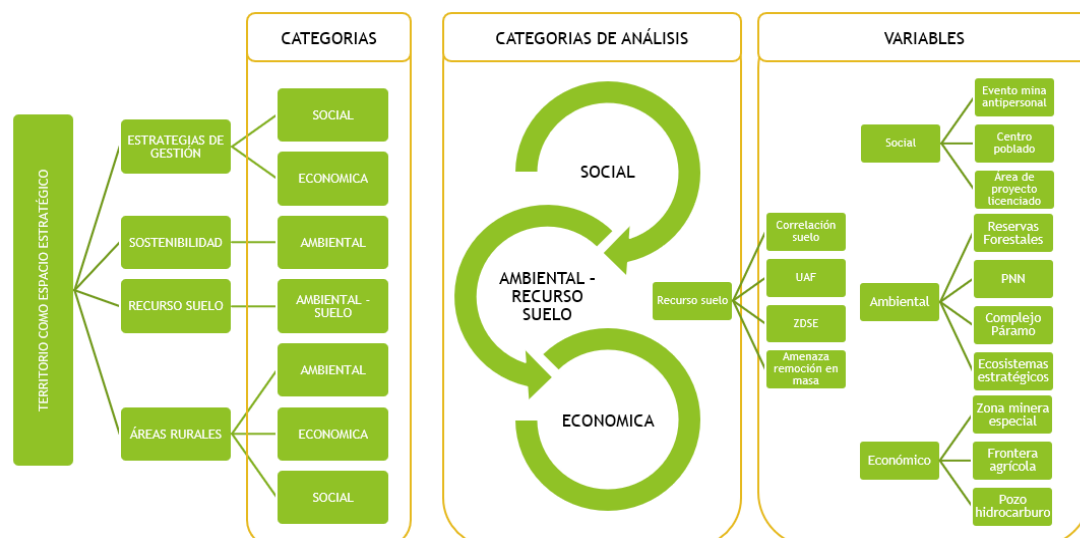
TERRITORIO COMO ESPACIO ESTRATÉGICO

ESTRATEGIAS DE GESTIÓN

SOSTENIBILIDAD

RECURSO SUELO

ÁREAS RURALES

CATEGORIAS

SOCIAL

ECONOMICA

AMBIENTAL

AMBIENTAL - SUELO

AMBIENTAL

ECONOMICA

SOCIAL

CATEGORIAS DE ANÁLISIS

SOCIAL

AMBIENTAL - RECURSO SUELO

ECONOMICA

VARIABLES

Recurso suelo

Correlación suelo

UAF

ZDSE

Amenaza remoción en masa

Social

Evento mina antipersonal

Centro poblado

Área de proyecto licenciado

Ambiental

Reservas Forestales

PNN

Complejo Páramo

Ecosistemas estratégicos

Económico

Zona minera especial

Frontera agrícola

Pozo hidrocarburo